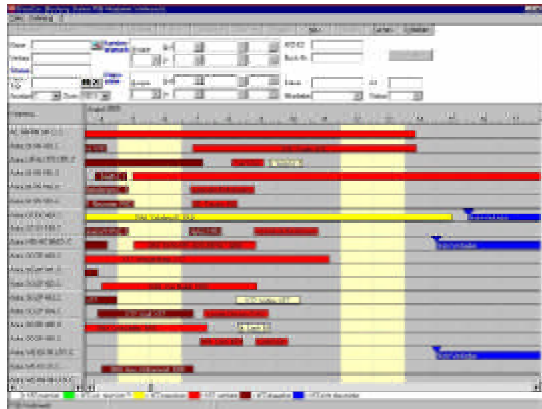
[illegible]

Datei Beitrag

Name
Verlag

Nummer

Termine

Rubrik

Ausgabe

Status

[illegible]

Anz. 08/08 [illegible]
Anz. 2X SW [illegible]
Anz. 1/4 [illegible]
Anz. 1/2 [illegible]
Anz. 1/4 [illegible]
Anz. 1/4 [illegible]
Anz. 1/2 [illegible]
Anz. 2X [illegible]
Anz. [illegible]
Anz. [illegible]
Anz. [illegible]
Anz. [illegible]
Anz. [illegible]
Anz. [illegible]
Anz. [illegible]
Anz. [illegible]
Anz. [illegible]
Anz. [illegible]

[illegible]